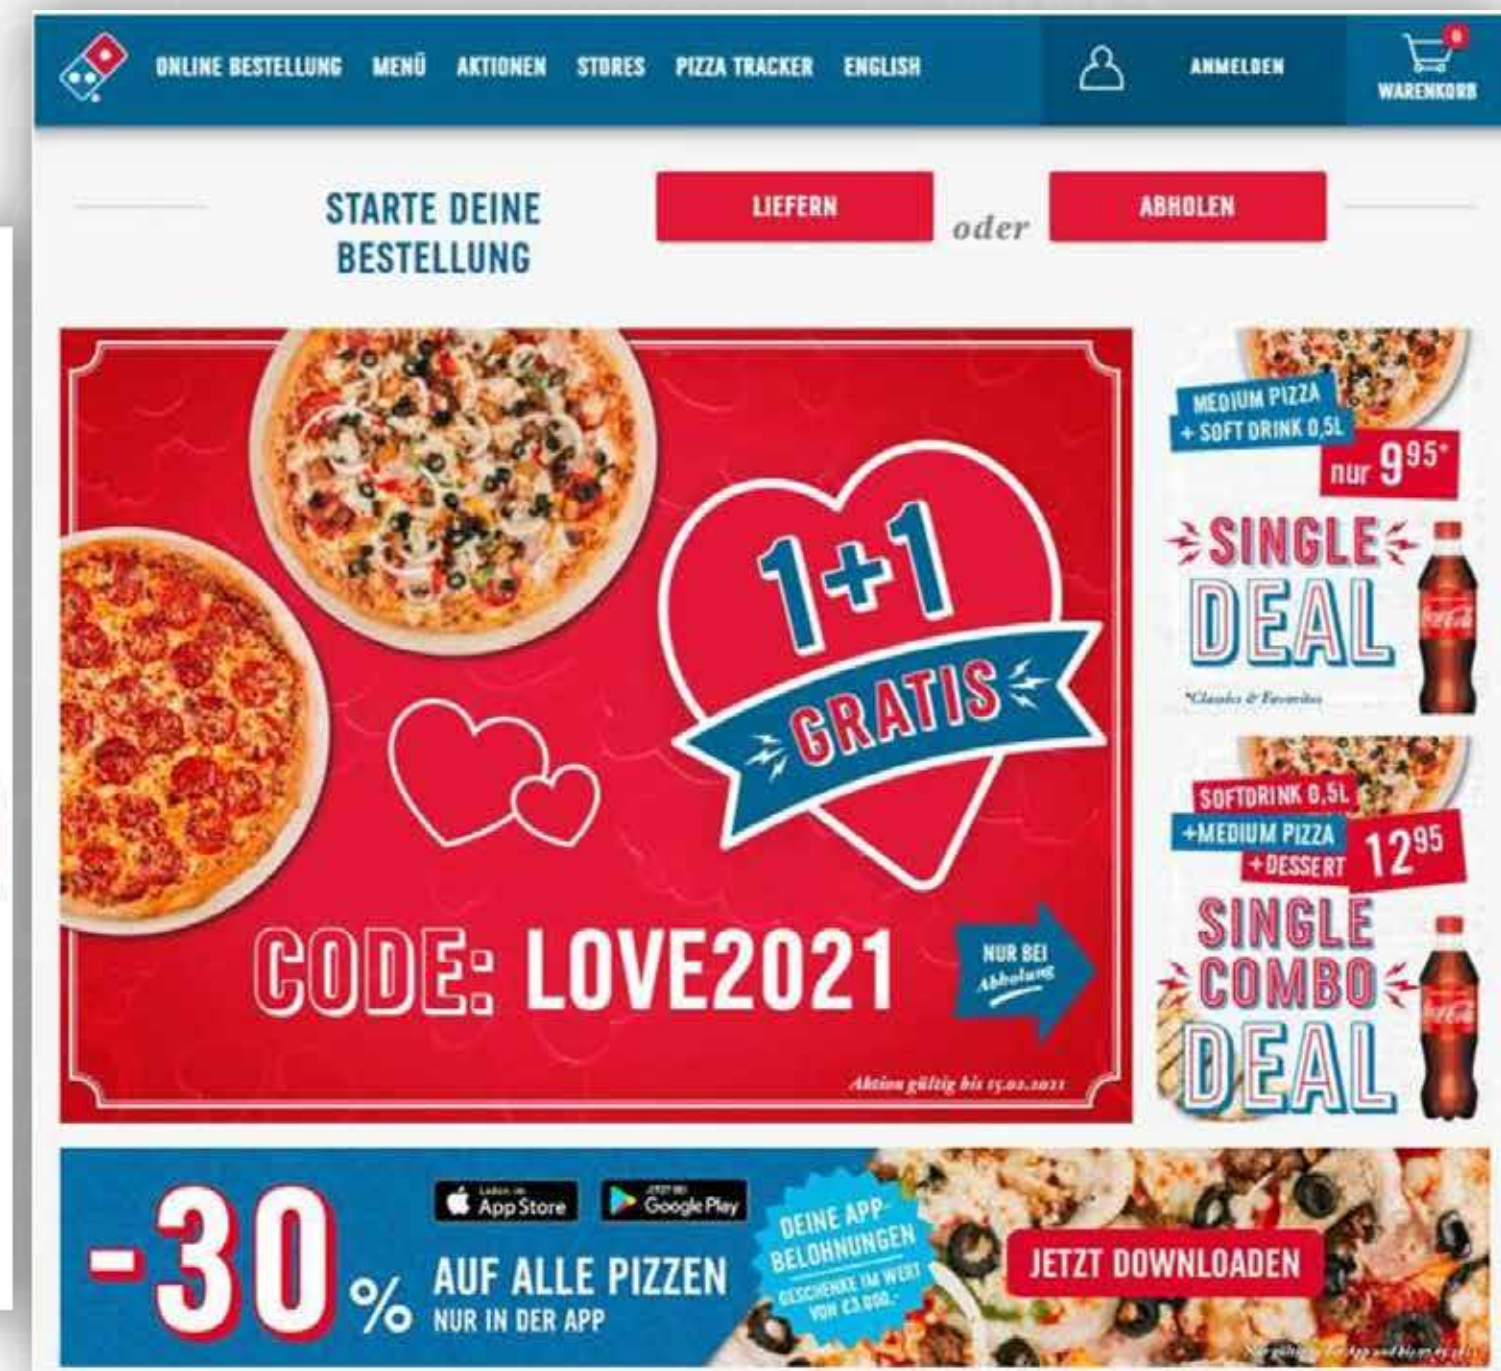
ONLINE BESTELLUNG MENÜ AKTIONEN STORES PIZZA TRACKER ENGLISH

ANMELDEN

0
WARENKORB

STARTE DEINE BESTELLUNG

LIEFERN

oder

ABHOLEN

1+1 GRATIS

CODE: LOVE2021

NUR BEI Abholung

Aktion gültig bis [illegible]

MEDIUM PIZZA + SOFT DRINK 0,5L

nur $9^{95*}$

SINGLE DEAL

*Classics & Favorites

SOFTDRINK 0,5L +MEDIUM PIZZA +DESSERT $12^{95}$

SINGLE COMBO DEAL

-30 % AUF ALLE PIZZEN NUR IN DER APP

Laden im App Store

JETZT BEI Google Play

DEINE APP-BELOHNUNGEN GESCHENKE IM WERT VON €3.000,-

JETZT DOWNLOADEN

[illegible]